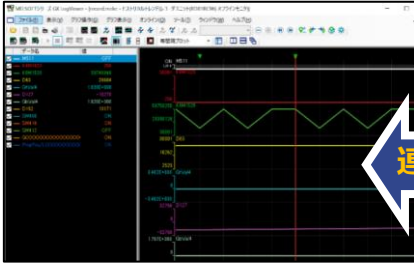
MELSOFT GX LogViewer - [record] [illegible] オフラインモニタ]
ファイル(F) 表示(V) グラフ操作(G) オンライン(O) ツール(T) ウィンドウ(W) ヘルプ(H)
単独グラフ
デバイス名 値
M517 OFF
ON
D6 
D9068
D0 
X0 
X3 
D1
ON
ON
ON
ON
OFF
遅